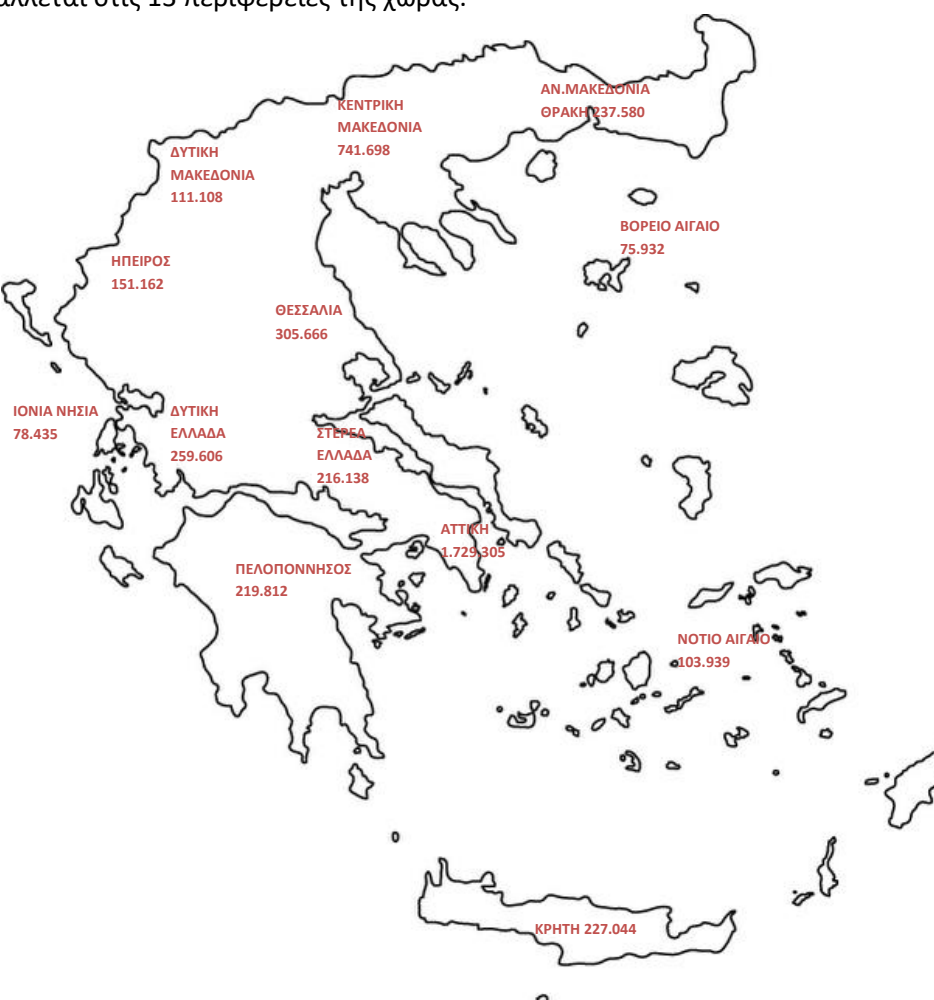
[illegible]άλλεται στις 13 περιφέρειες της χώρας.

ΑΝ.ΜΑΚΕΔΟΝΙΑ ΘΡΑΚΗ 237.580

ΚΕΝΤΡΙΚΗ ΜΑΚΕΔΟΝΙΑ 741.698

ΔΥΤΙΚΗ ΜΑΚΕΔΟΝΙΑ 111.108

ΒΟΡΕΙΟ ΑΙΓΑΙΟ 75.932

ΗΠΕΙΡΟΣ 151.162

ΘΕΣΣΑΛΙΑ 305.666

ΙΟΝΙΑ ΝΗΣΙΑ 78.435

ΔΥΤΙΚΗ ΕΛΛΑΔΑ 259.606

ΣΤΕΡΕΑ ΕΛΛΑΔΑ 216.138

ΑΤΤΙΚΗ 1.729.305

ΠΕΛΟΠΟΝΝΗΣΟΣ 219.812

ΝΟΤΙΟ ΑΙΓΑΙΟ 103.939

ΚΡΗΤΗ 227.044